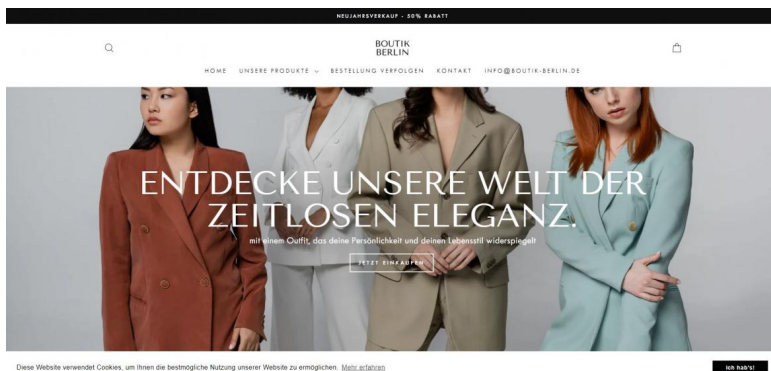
NEUJAHRSVERKAUF - 50% RABATT

BOUTIK
BERLIN

HOME UNSERE PRODUKTE BESTELLUNG VERFOLGEN KONTAKT INFO@BOUTIK-BERLIN.DE

ENTDECKE UNSERE WELT DER ZEITLOSEN ELEGANZ.

mit einem Outfit, das deine Persönlichkeit und deinen Lebensstil widerspiegelt

JETZT EINKAUFEN

Diese Website verwendet Cookies, um Ihnen die bestmögliche Nutzung unserer Website zu ermöglichen. Mehr erfahren

Ich hab's!